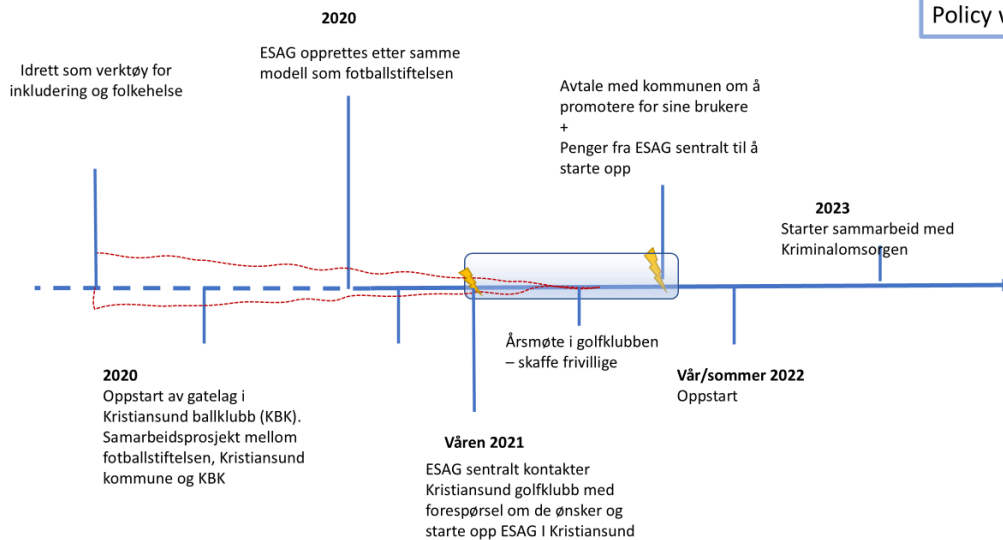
Policy v

2020

ESAG opprettes etter samme modell som fotballstiftelsen

Idrett som verktøy for inkludering og folkehelse

Avtale med kommunen om å promotere for sine brukere
+
Penger fra ESAG sentralt til å starte opp

2023

Starter sammarbeid med Kriminalomsorgen

Årsmøte i golfklubben – skaffe frivillige

2020

Oppstart av gatelag i Kristiansund ballklubb (KBK). Samarbeidsprosjekt mellom fotballstiftelsen, Kristiansund kommune og KBK

Vår/sommer 2022

Oppstart

Våren 2021

ESAG sentralt kontakter Kristiansund golfklubb med forespørsel om de ønsker og starte opp ESAG I Kristiansund